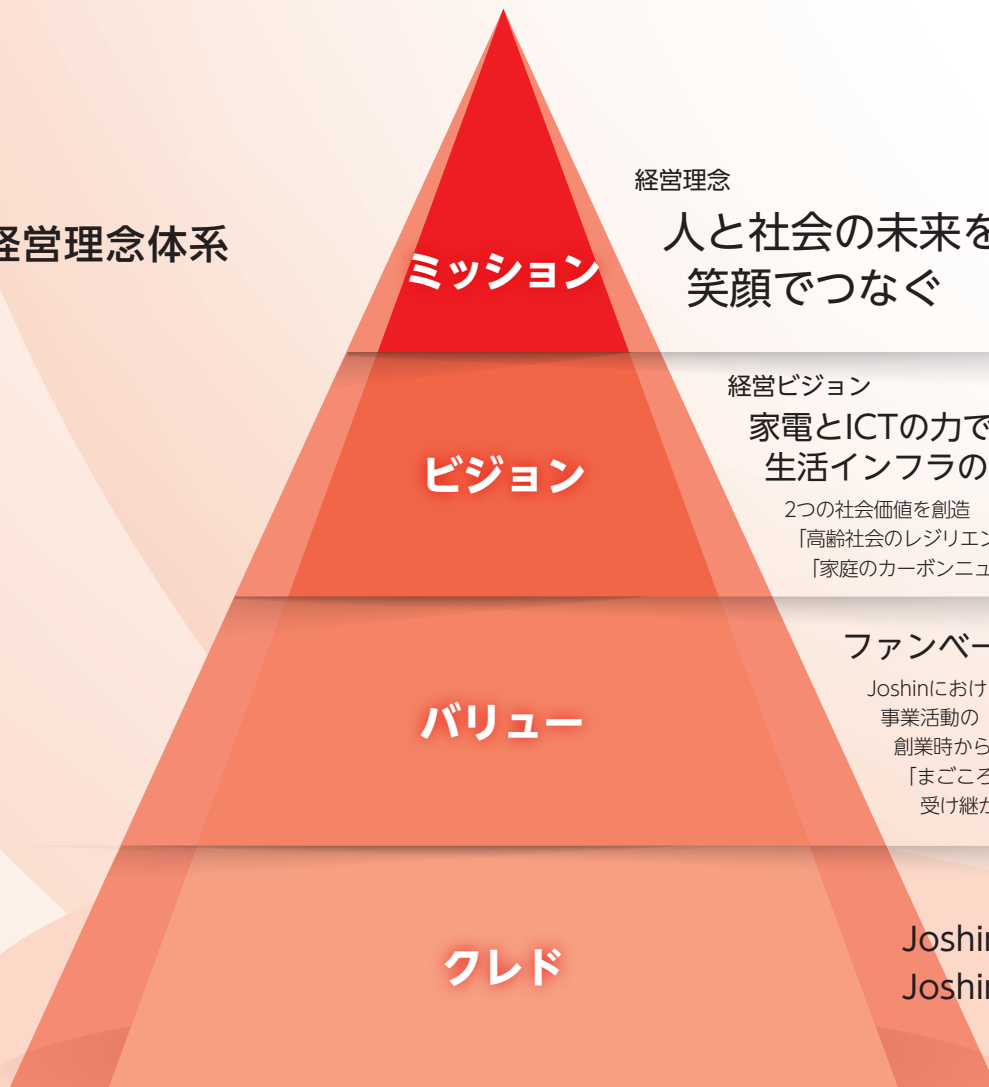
経営理念体系

ミッション

経営理念
人と社会の未来を
笑顔でつなぐ

ビジョン

経営ビジョン
家電とICTの力で
生活インフラの

2つの社会価値を創造
「高齢社会のレジリエン
「家庭のカーボンニュ

バリュー

ファンベー
Joshinにおけ
事業活動の
創業時から
「まごころ
受け継か

クレド

Joshi
Joshi